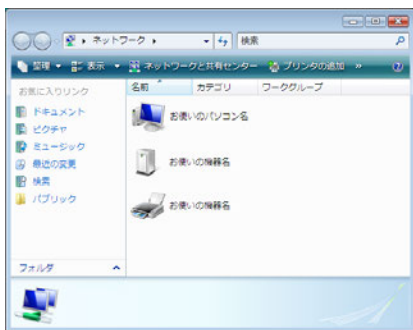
ネットワーク
検索
整理 ▾ 表示 ▾ ネットワークと共有センター プリンタの追加 »
お気に入りリンク
ドキュメント
ピクチャ
ミュージック
最近の変更
検索
パブリック
名前
カテゴリ
ワークグループ
お使いのパソコン名
お使いの機器名
お使いの機器名
フォルダ